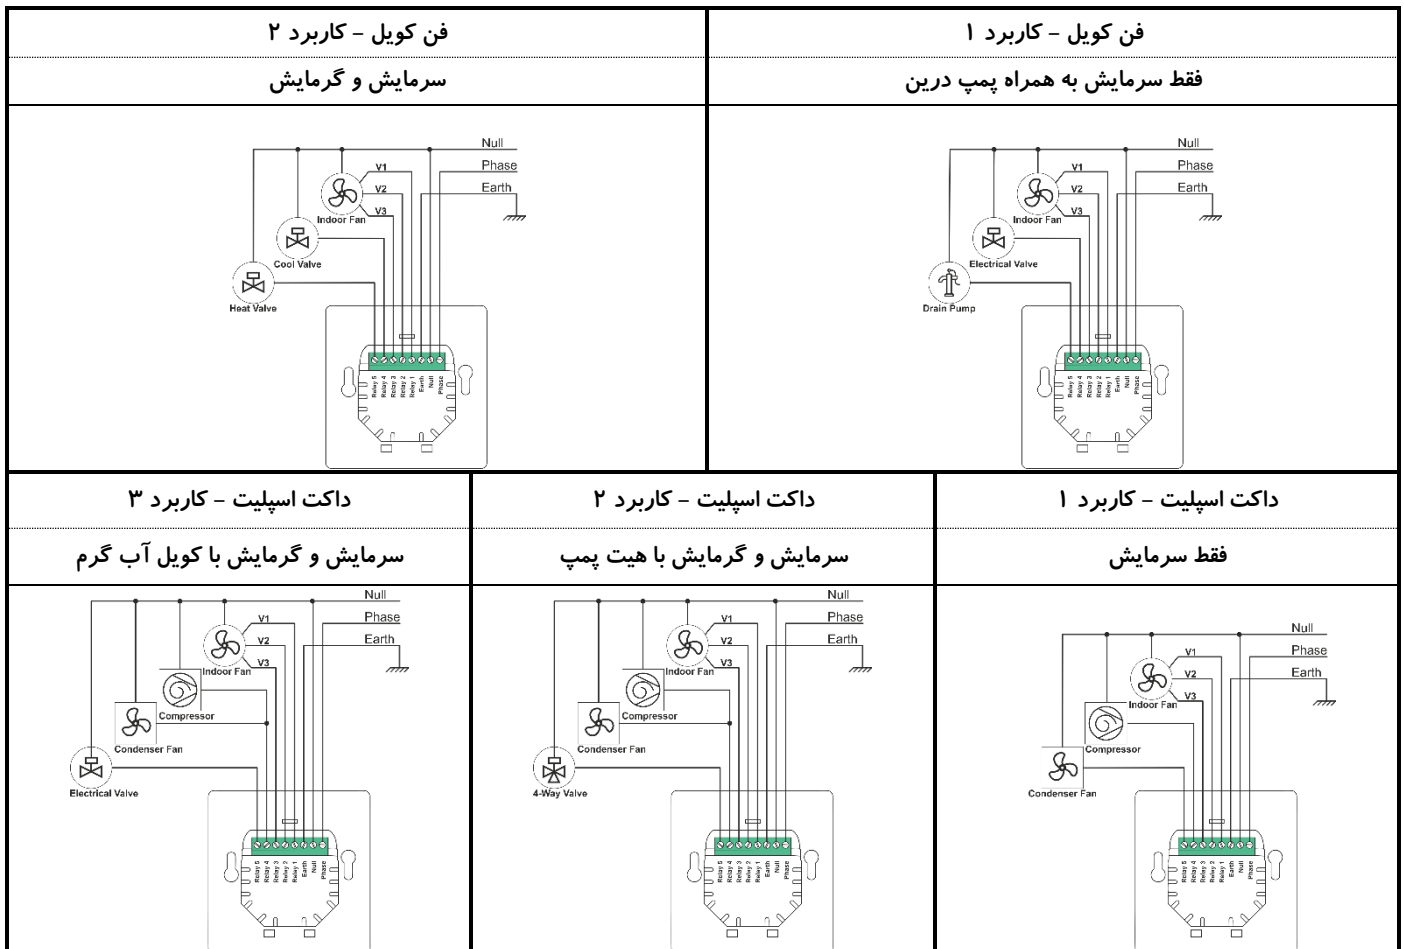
فن کویل – کاربرد ۱

فقط سرمایش به همراه پمپ درین

Null
Phase
Earth
V1
V2
V3
Indoor Fan
Electrical Valve
Drain Pump
Relay 5 Relay 4 Relay 3 Relay 2 Relay 1 Earth Null Phase

فن کویل – کاربرد ۲

سرمایش و گرمایش

Null
Phase
Earth
V1
V2
V3
Indoor Fan
Cool Valve
Heat Valve
Relay 5 Relay 4 Relay 3 Relay 2 Relay 1 Earth Null Phase

داکت اسپلیت – کاربرد ۱

فقط سرمایش

Null
Phase
Earth
V1
V2
V3
Indoor Fan
Compressor
Condenser Fan
Relay 5 Relay 4 Relay 3 Relay 2 Relay 1 Earth Null Phase

داکت اسپلیت – کاربرد ۲

سرمایش و گرمایش با هیت پمپ

Null
Phase
Earth
V1
V2
V3
Indoor Fan
Compressor
Condenser Fan
4-Way Valve
Relay 5 Relay 4 Relay 3 Relay 2 Relay 1 Earth Null Phase

داکت اسپلیت – کاربرد ۳

سرمایش و گرمایش با کویل آب گرم

Null
Phase
Earth
V1
V2
V3
Indoor Fan
Compressor
Condenser Fan
Electrical Valve
Relay 5 Relay 4 Relay 3 Relay 2 Relay 1 Earth Null Phase